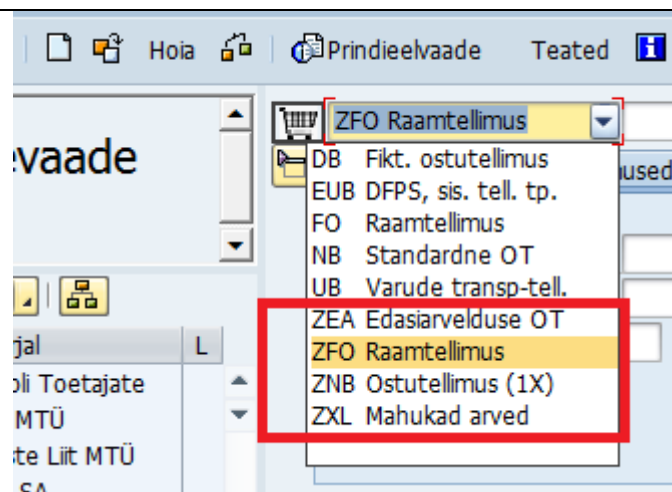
Hoia Prindieelvaade Teated

evaade

ZFO Raamtellimus

DB Fikt. ostutellimus
EUB DFPS, sis. tell. tp.
FO Raamtellimus
NB Standardne OT
UB Varude transp-tell.
ZEA Edasiarvelduse OT
ZFO Raamtellimus
ZNB Ostutellimus (1X)
ZXL Mahukad arved

used

jal L
oli Toetajate
MTÜ
te Liit MTÜ
SA